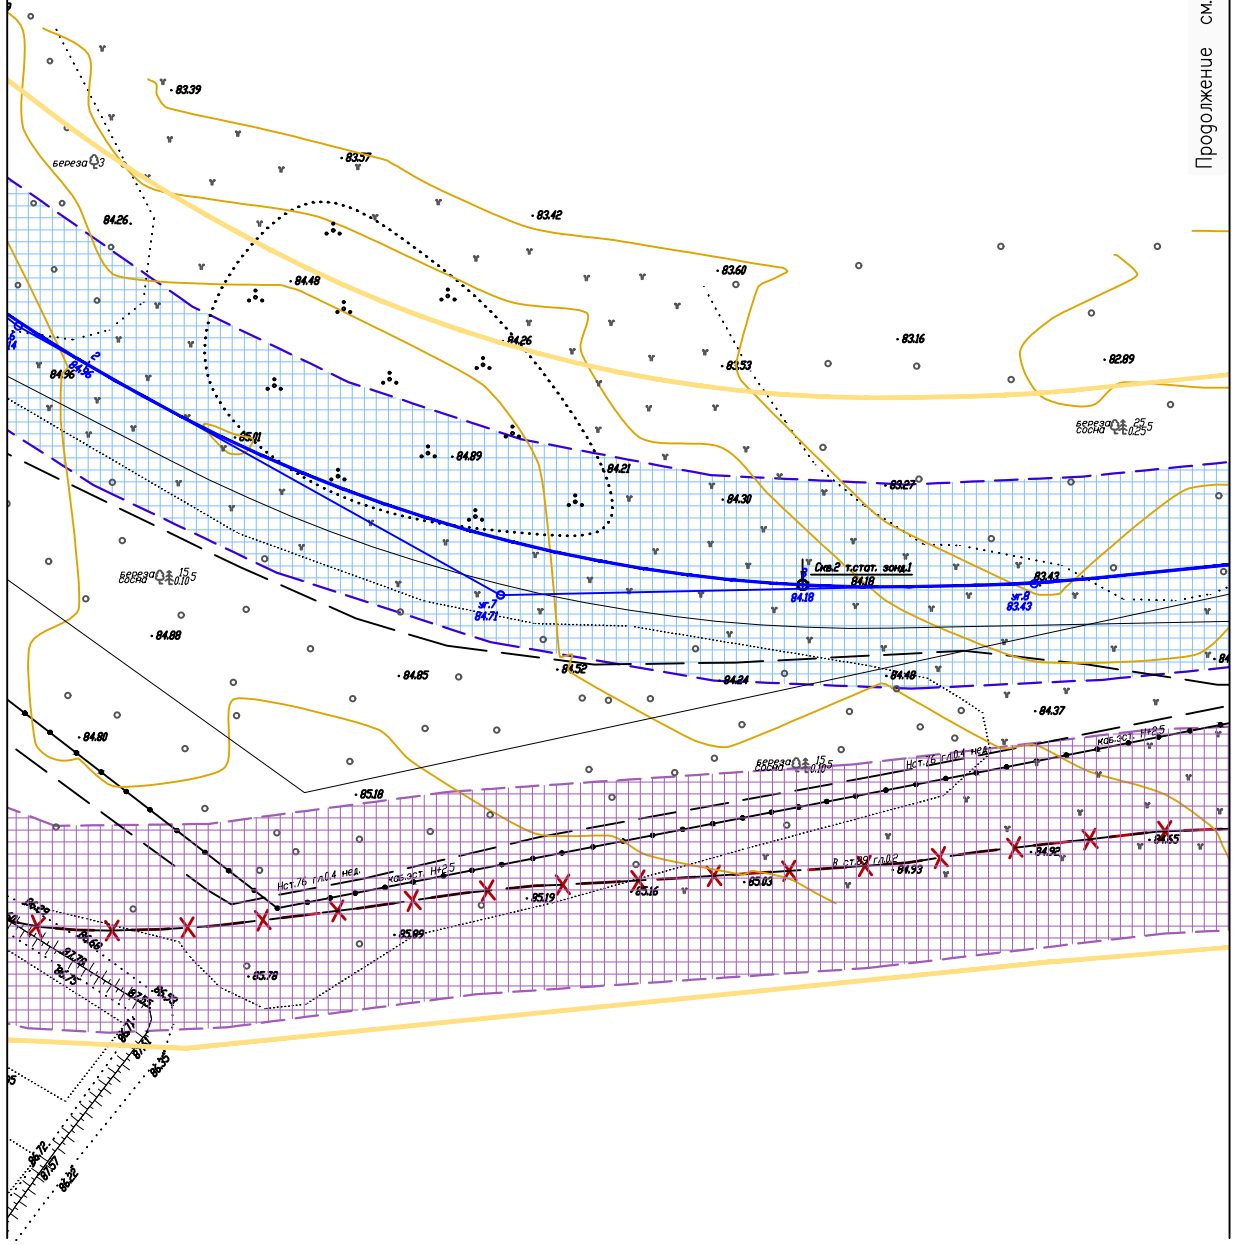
Продолжение см.

83.39
береза 3
83.57
83.42
84.26
84.48
84.26
83.60
83.53
83.16
82.89
84.96
84.56
85.01
84.89
84.21
84.30
83.27
береза 25
сосна 0.25
береза 15
сосна 0.10
Скв.2 т.стат. зона1
84.18
84.18
83.43
83.43
уг.7
84.71
уг.8
84.88
84.85
84.52
84.24
84.48
84.37
84.80
береза 15
сосна 0.10
Нст.76 гл.0.4 нед.
каб.эст. Н=2.5
85.18
Нст.76 гл.0.4 нед.
каб.эст. Н=2.5
85.19
85.16
85.03
В ст.89 гл.0.2
84.93
84.92
84.55
85.99
85.78